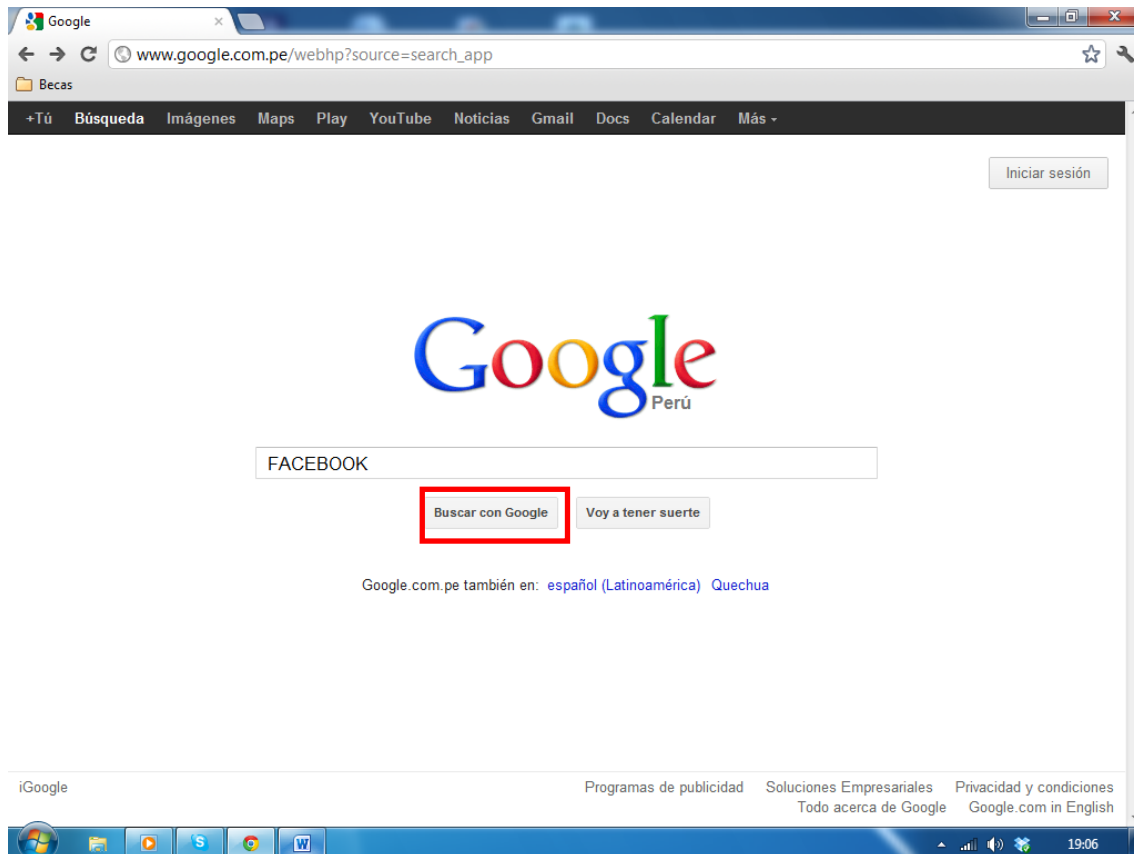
Google

www.google.com.pe/webhp?source=search_app

Becas

+Tú Búsqueda Imágenes Maps Play YouTube Noticias Gmail Docs Calendar Más

Iniciar sesión

Google
Perú

FACEBOOK

Buscar con Google Voy a tener suerte

Google.com.pe también en: español (Latinoamérica) Quechua

iGoogle

Programas de publicidad Soluciones Empresariales Privacidad y condiciones
Todo acerca de Google Google.com in English

19:06